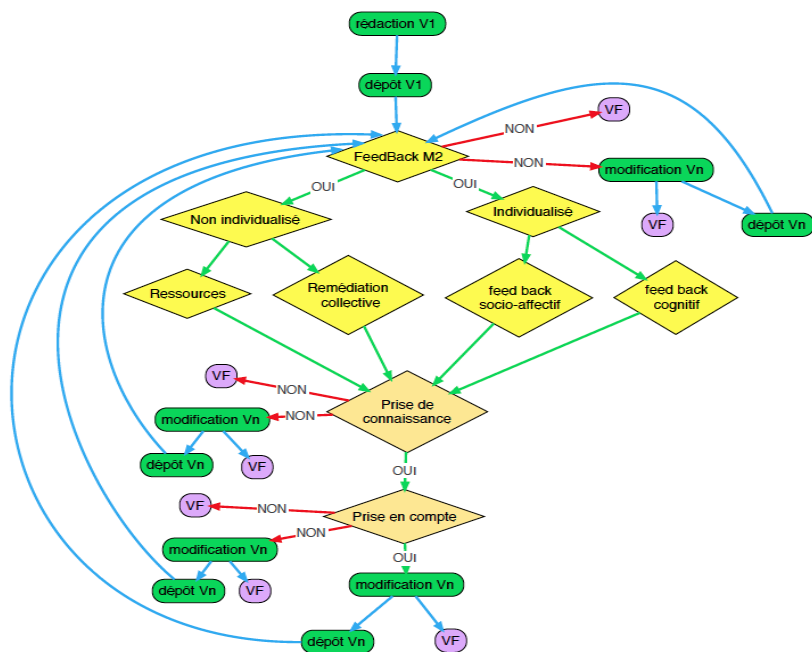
rédaction V1

dépôt V1

NON

VF

FeedBack M2

NON

modification Vn

OUI

OUI

VF

dépôt Vn

Non individualisé

Individualisé

Ressources

Remédiation collective

feed back socio-affectif

feed back cognitif

VF

NON

NON

Prise de connaissance

modification Vn

dépôt Vn

VF

OUI

VF

NON

Prise en compte

NON

modification Vn

OUI

dépôt Vn

VF

modification Vn

dépôt Vn

VF